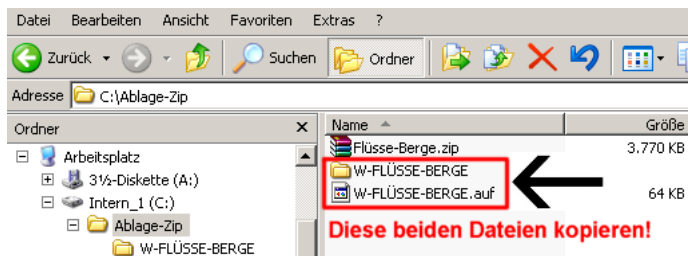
Datei Bearbeiten Ansicht Favoriten Extras ?

Zurück Suchen Ordner

Adresse C:\Ablage-Zip

Ordner ×

Arbeitsplatz
3½-Diskette (A:)
Intern_1 (C:)
Ablage-Zip
W-FLÜSSE-BERGE

| Name | Größe |
|---|---|
| Flüsse-Berge.zip | 3.770 KB |
| W-FLÜSSE-BERGE | |
| W-FLÜSSE-BERGE.auf | 64 KB |

Diese beiden Dateien kopieren!